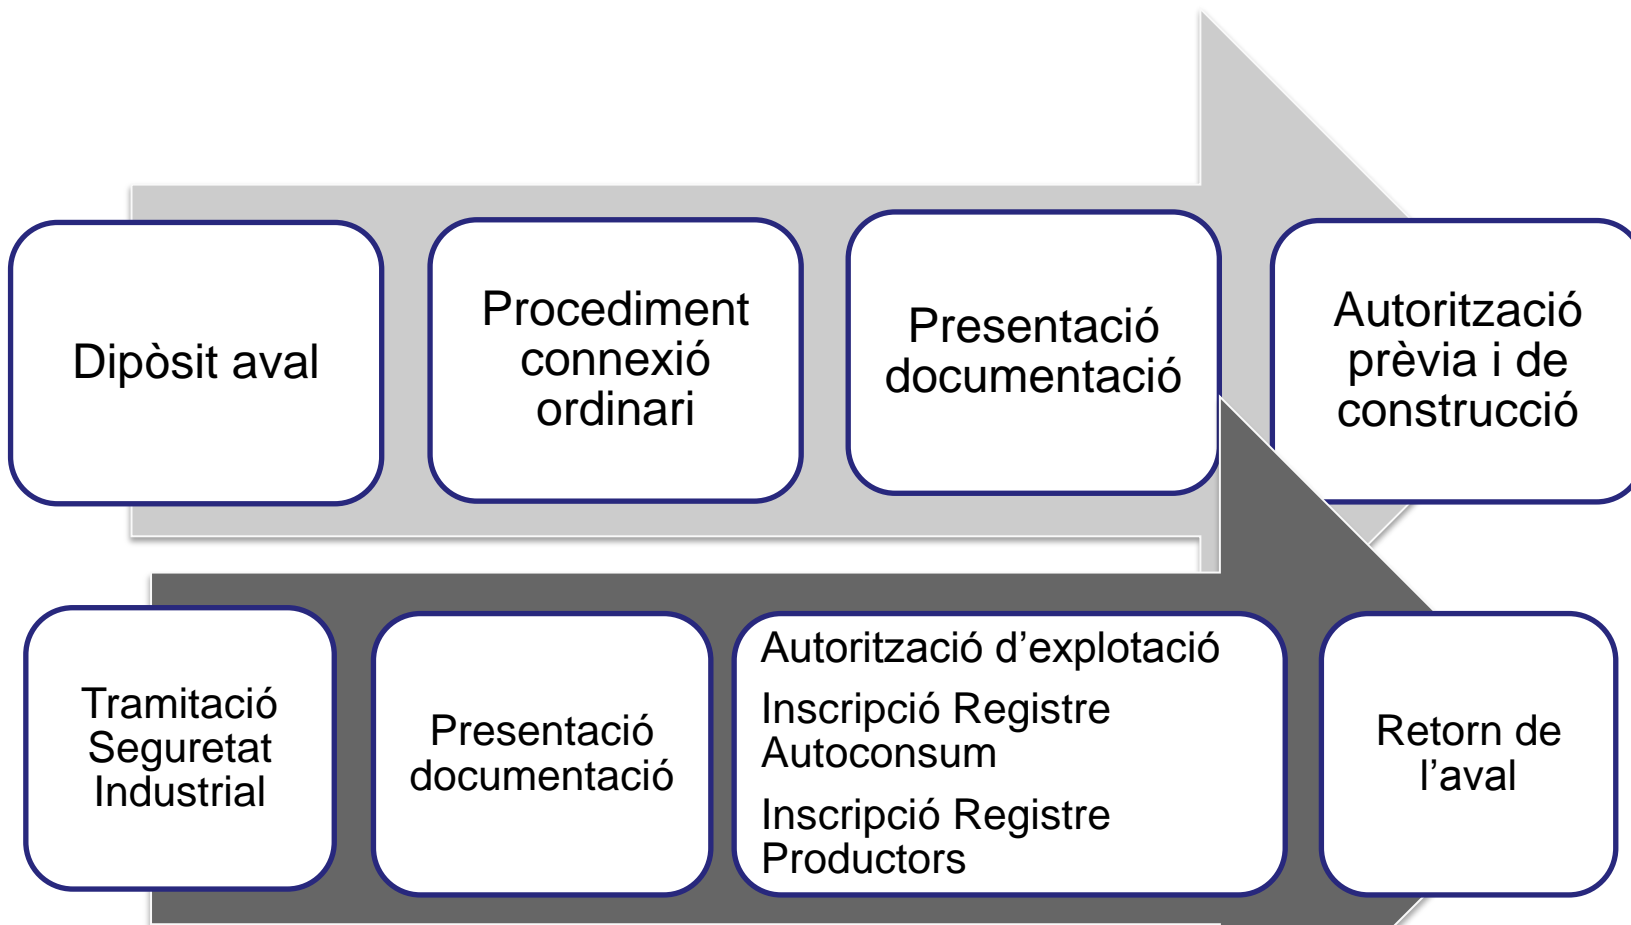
Dipòsit aval

Procediment connexió ordinari

Presentació documentació

Autorització prèvia i de construcció

Tramitació Seguretat Industrial

Presentació documentació

Autorització d'explotació

Inscripció Registre Autoconsum

Inscripció Registre Productors

Retorn de l'aval